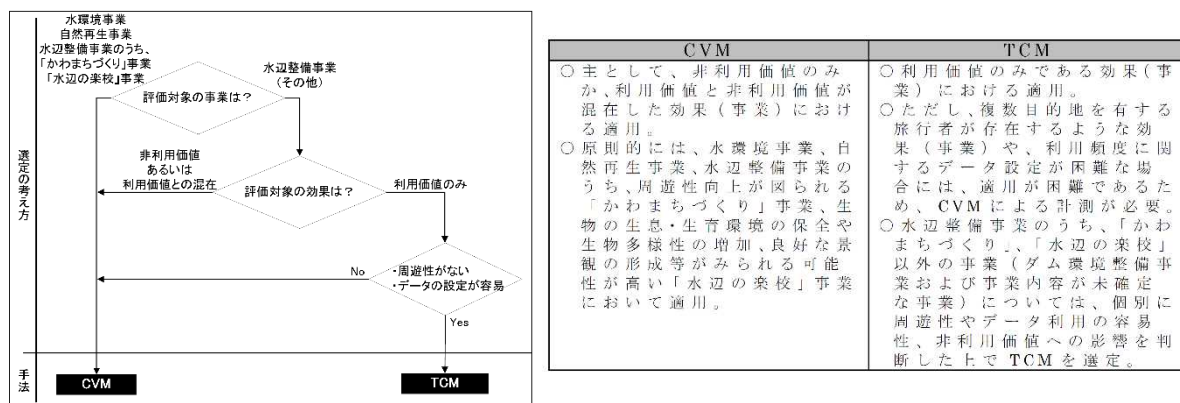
選定の考え方

水環境事業
自然再生事業
水辺整備事業のうち、
「かわまちづくり」事業
「水辺の楽校」事業

水辺整備事業
（その他）

評価対象の事業は？

非利用価値
あるいは
利用価値との混在

評価対象の効果は？

利用価値のみ

No

・周遊性がない
・データの設定が容易

Yes

手法

CVM

TCM

| CVM | TCM |
|---|---|
| ○主として、非利用価値のみか、利用価値と非利用価値が混在した効果（事業）における適用。<br>○原則的には、水環境事業、自然再生事業、水辺整備事業のうち、周遊性向上が図られる「かわまちづくり」事業、生物の生息・生育環境の保全や生物多様性の増加、良好な景観の形成等がみられる可能性が高い「水辺の楽校」事業において適用。 | ○利用価値のみである効果（事業）における適用。<br>○ただし、複数目的地を有する旅行者が存在するような効果（事業）や、利用頻度に関するデータ設定が困難な場合には、適用が困難であるため、CVMによる計測が必要。<br>○水辺整備事業のうち、「かわまちづくり」、「水辺の楽校」以外の事業（ダム環境整備事業および事業内容が未確定な事業）については、個別に周遊性やデータ利用の容易性、非利用価値への影響を判断した上でTCMを選定。 |